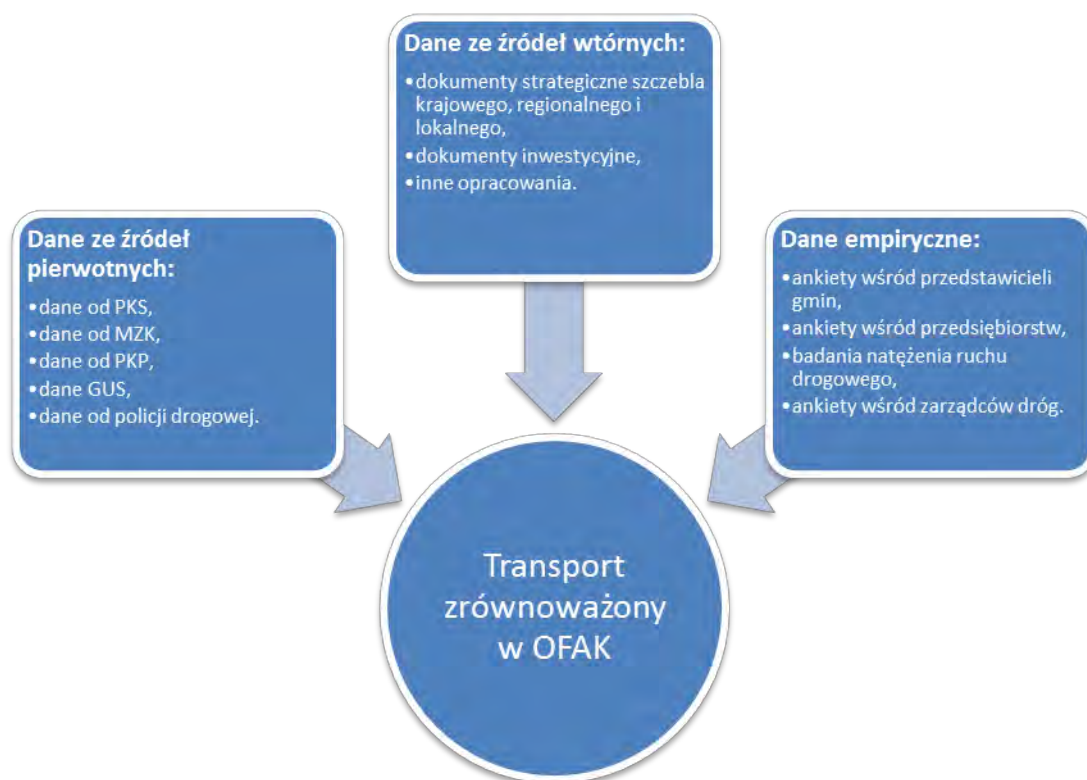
Dane ze źródeł pierwotnych:
• dane od PKS,
• dane od MZK,
• dane od PKP,
• dane GUS,
• dane od policji drogowej.

Dane ze źródeł wtórnych:
• dokumenty strategiczne szczebla krajowego, regionalnego i lokalnego,
• dokumenty inwestycyjne,
• inne opracowania.

Dane empiryczne:
• ankiety wśród przedstawicieli gmin,
• ankiety wśród przedsiębiorstw,
• badania natężenia ruchu drogowego,
• ankiety wśród zarządców dróg.

Transport zrównoważony w OFAK